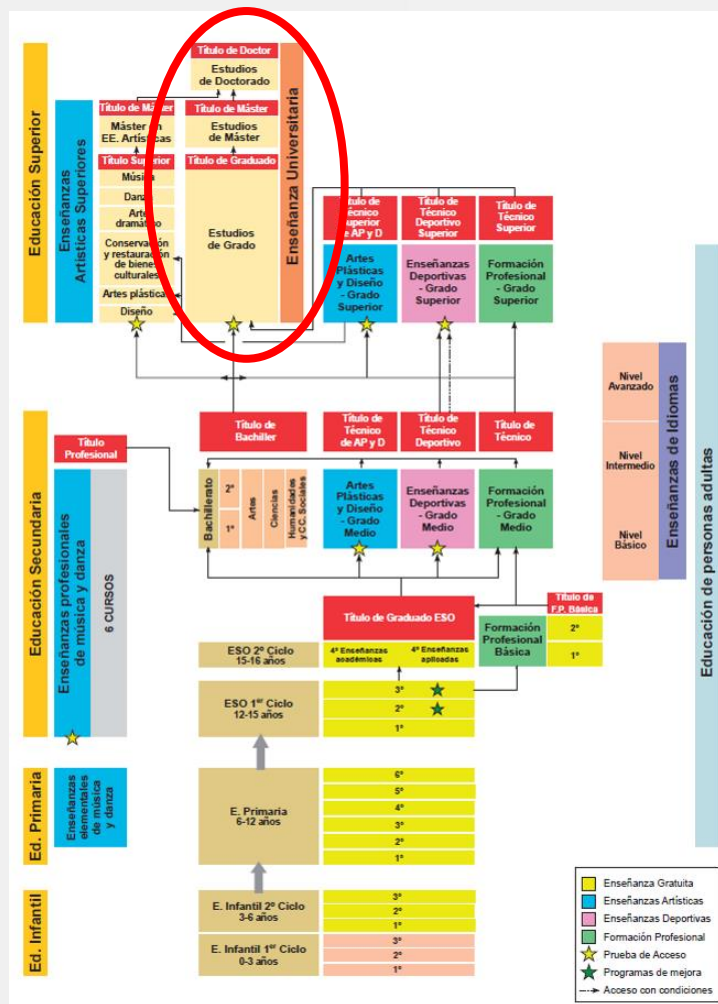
Educación Superior

Enseñanzas Artísticas Superiores

Título de Máster
Máster en EE. Artísticas
Título Superior
Música
Danza
Arte dramático
Conservación y restauración de bienes culturales
Artes plásticas
Diseño

Título de Doctor
Estudios de Doctorado
Título de Máster
Estudios de Máster
Título de Graduado
Estudios de Grado

Enseñanza Universitaria

Título de Técnico Superior de AP y D
Artes Plásticas y Diseño - Grado Superior

Título de Técnico Deportivo Superior
Enseñanzas Deportivas - Grado Superior

Título de Técnico Superior
Formación Profesional - Grado Superior

Nivel Avanzado
Nivel Intermedio
Nivel Básico
Enseñanzas de Idiomas

Educación de personas adultas

Educación Secundaria

Título Profesional
Enseñanzas profesionales de música y danza
6 CURSOS

Título de Bachiller
Bachillerato
2º
1º
Artes
Ciencias
Humanidades y CC. Sociales

Título de Técnico de AP y D
Artes Plásticas y Diseño - Grado Medio

Título de Técnico Deportivo
Enseñanzas Deportivas - Grado Medio

Título de Técnico
Formación Profesional - Grado Medio

Título de Graduado ESO
Título de F.P. Básica
Formación Profesional Básica
2º
1º

ESO 2º Ciclo 15-16 años
4º Enseñanzas académicas
4º Enseñanzas aplicadas

ESO 1$^{er}$ Ciclo 12-15 años
3º
2º
1º

Ed. Primaria
Enseñanzas elementales de música y danza
E. Primaria 6-12 años
6º
5º
4º
3º
2º
1º

Ed. Infantil
E. Infantil 2º Ciclo 3-6 años
3º
2º
1º
E. Infantil 1$^{er}$ Ciclo 0-3 años
3º
2º
1º

Enseñanza Gratuita
Enseñanzas Artísticas
Enseñanzas Deportivas
Formación Profesional
Prueba de Acceso
Programas de mejora
Acceso con condiciones